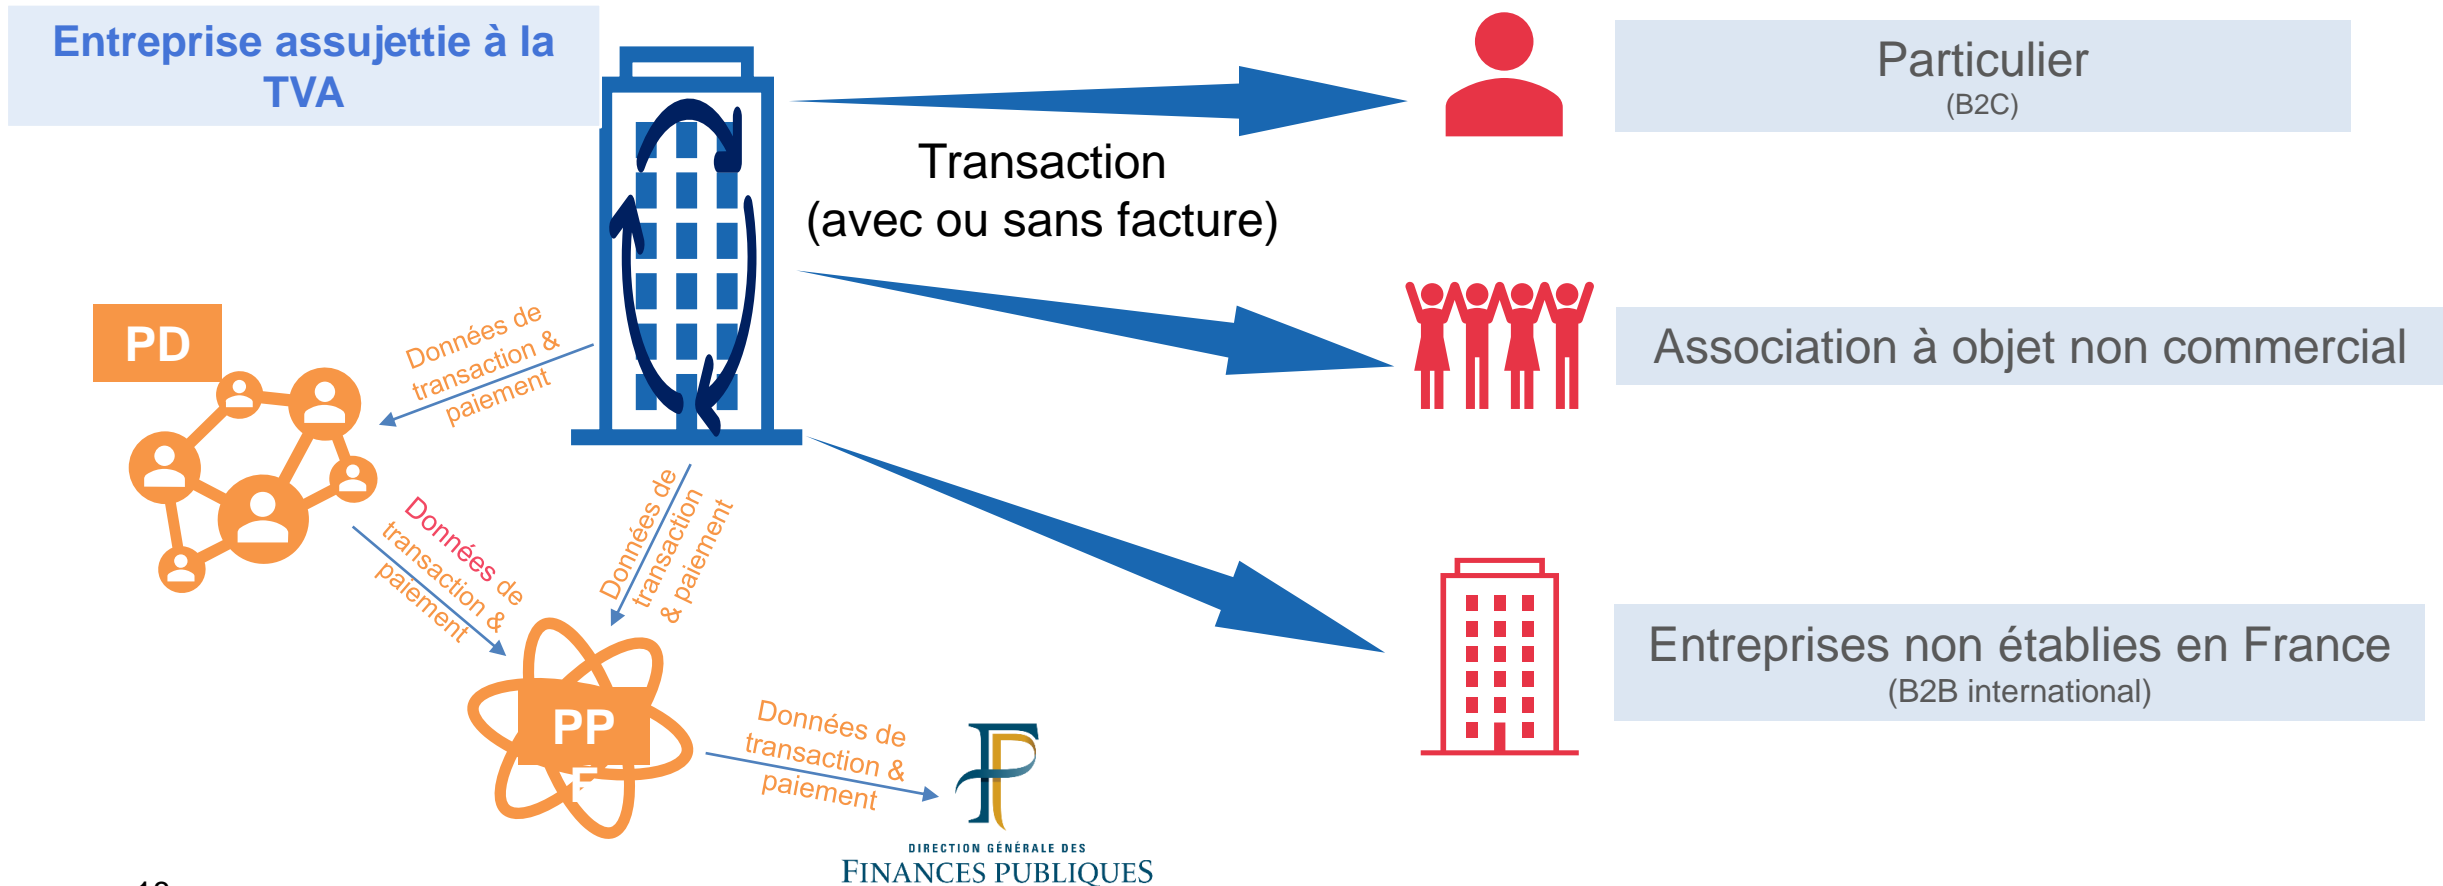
Entreprise assujettie à la TVA

Transaction
(avec ou sans facture)

Particulier
(B2C)

Association à objet non commercial

Entreprises non établies en France
(B2B international)

PD

Données de transaction & paiement

Données de transaction & paiement

Données de transaction & paiement

PP
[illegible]

Données de transaction & paiement

DIRECTION GÉNÉRALE DES
FINANCES PUBLIQUES